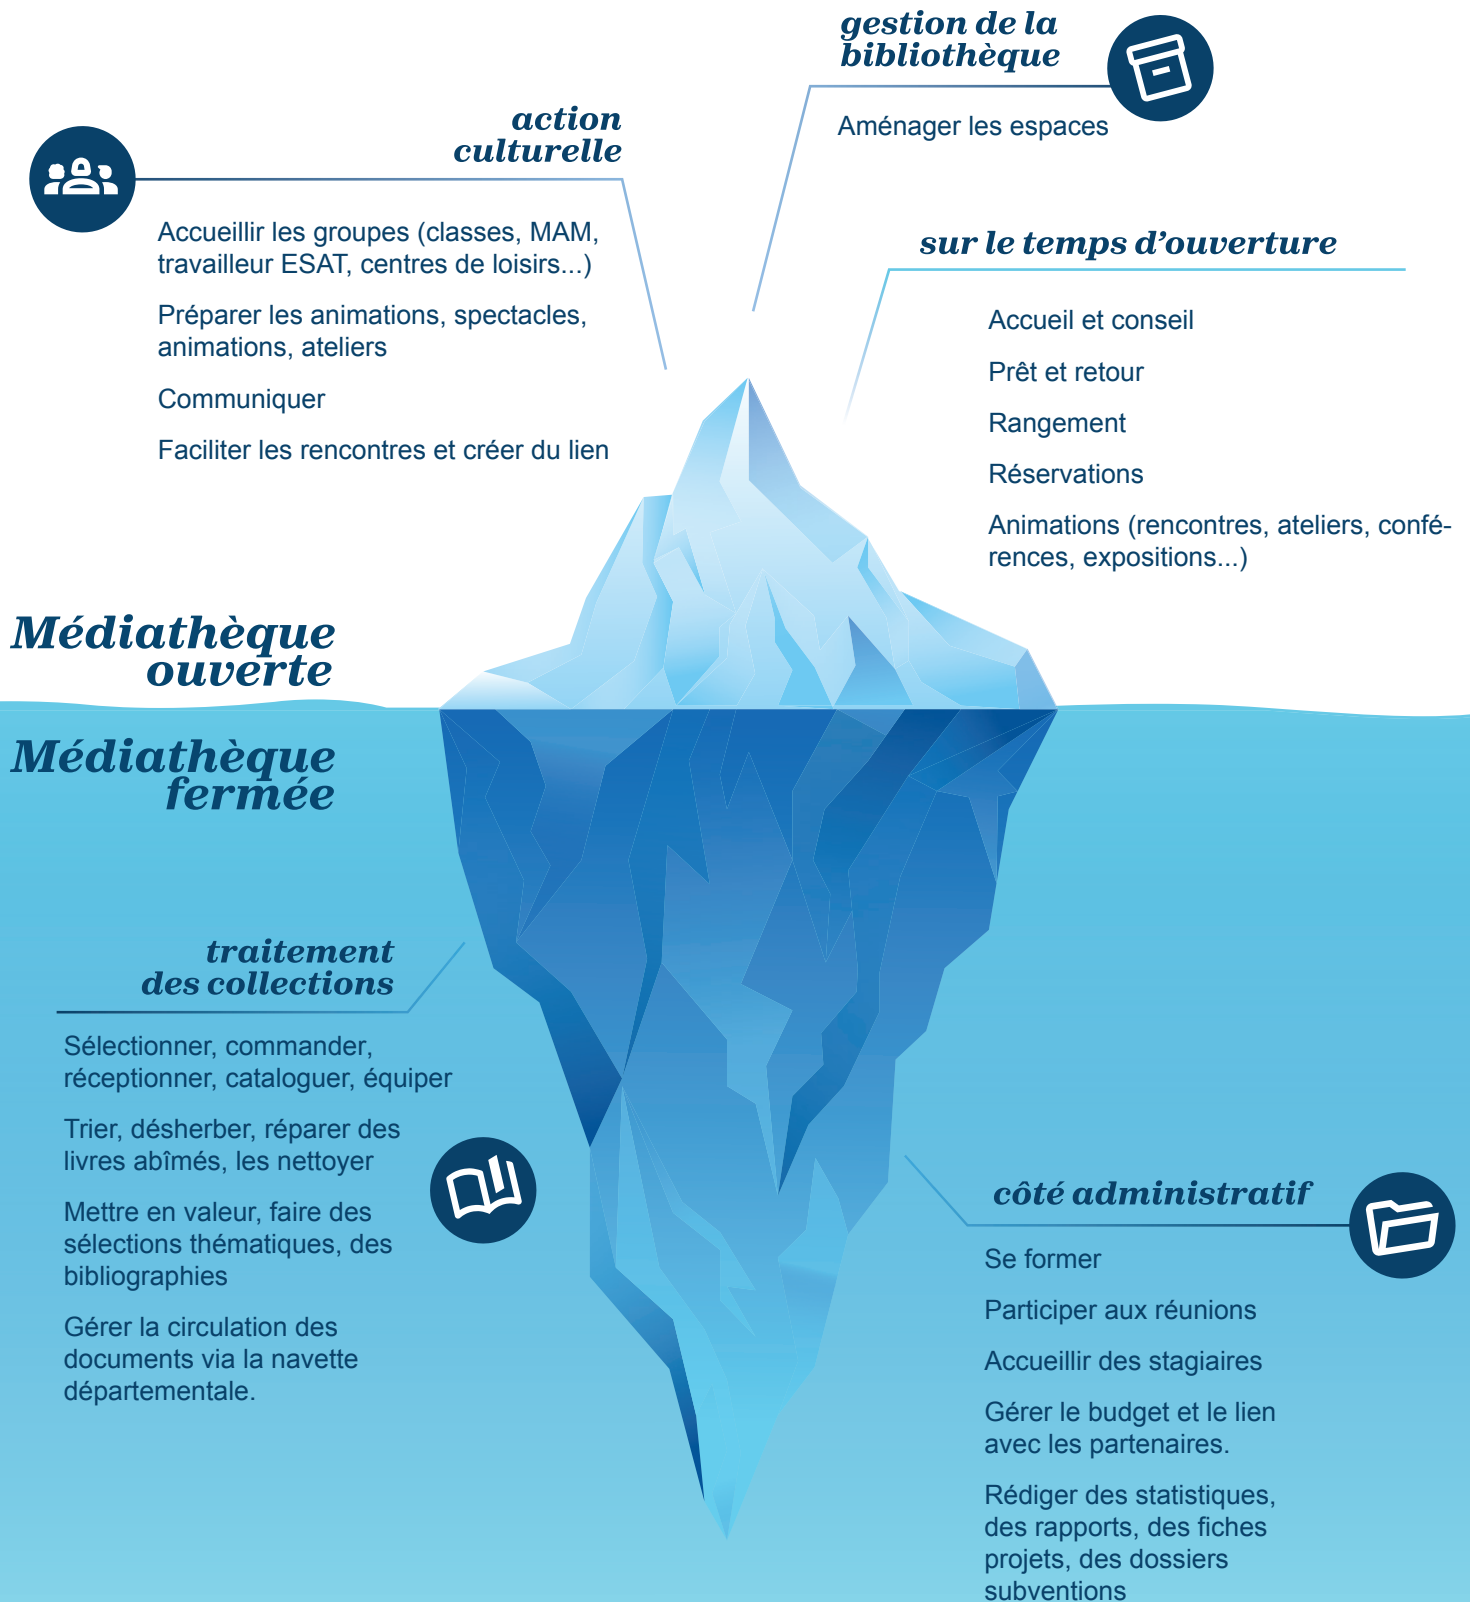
gestion de la bibliothèque

Aménager les espaces

action culturelle

Accueillir les groupes (classes, MAM, travailleur ESAT, centres de loisirs...)

Préparer les animations, spectacles, animations, ateliers

Communiquer

Faciliter les rencontres et créer du lien

sur le temps d'ouverture

Accueil et conseil

Prêt et retour

Rangement

Réservations

Animations (rencontres, ateliers, conférences, expositions...)

Médiathèque ouverte

Médiathèque fermée

traitement des collections

Sélectionner, commander, réceptionner, cataloguer, équiper

Trier, désherber, réparer des livres abîmés, les nettoyer

Mettre en valeur, faire des sélections thématiques, des bibliographies

Gérer la circulation des documents via la navette départementale.

côté administratif

Se former

Participer aux réunions

Accueillir des stagiaires

Gérer le budget et le lien avec les partenaires.

Rédiger des statistiques, des rapports, des fiches projets, des dossiers subventions